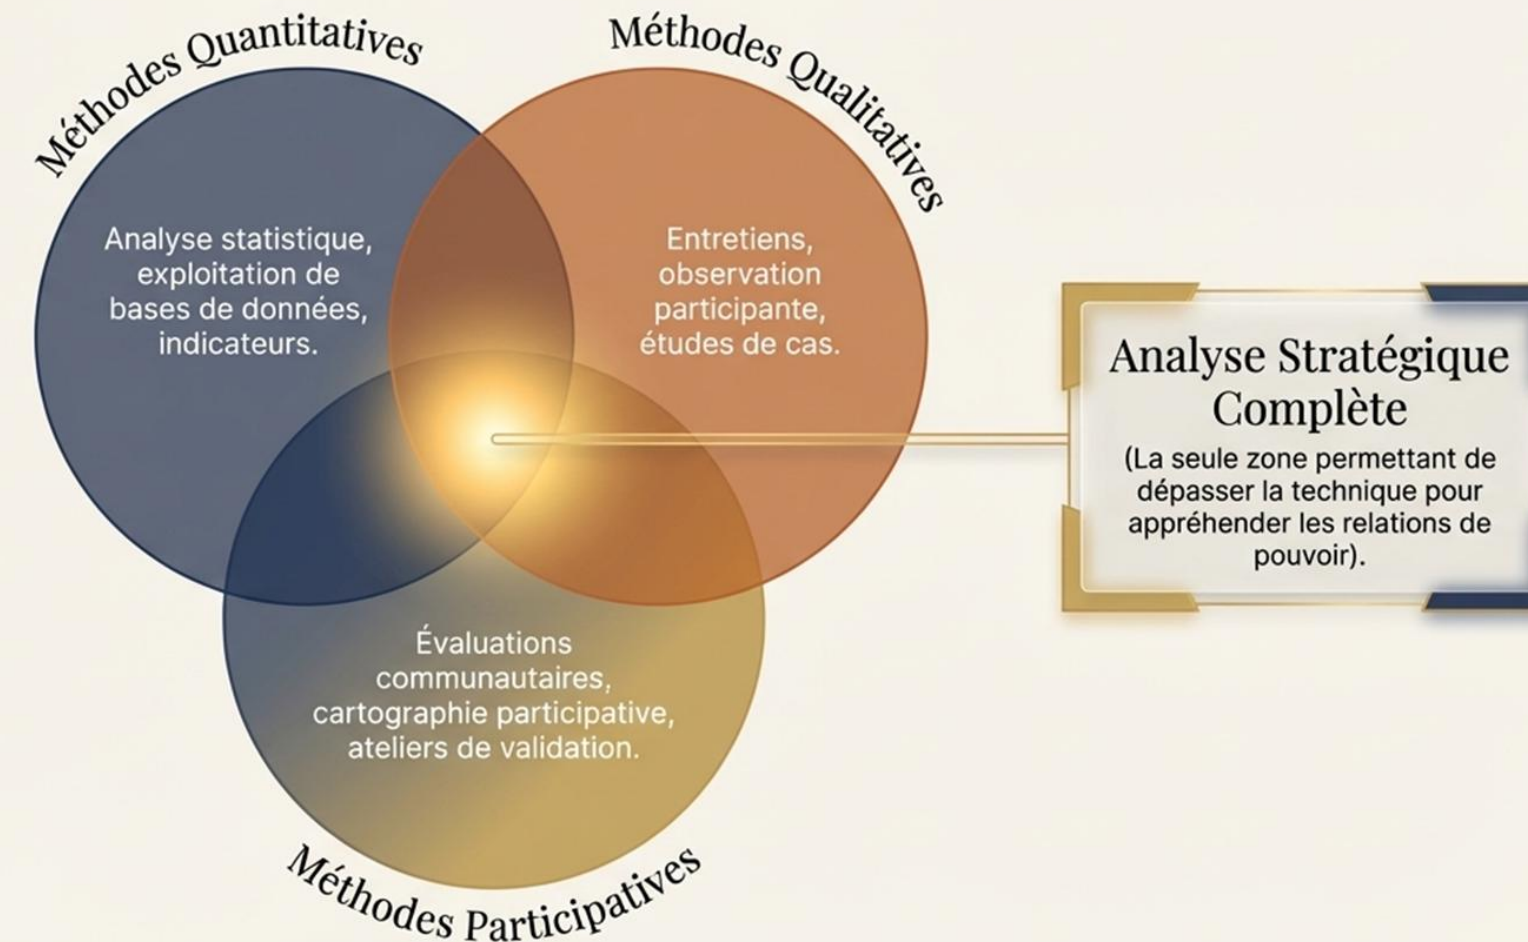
Méthodes Quantitatives

Analyse statistique, exploitation de bases de données, indicateurs.

Méthodes Qualitatives

Entretiens, observation participante, études de cas.

Analyse Stratégique Complète

(La seule zone permettant de dépasser la technique pour appréhender les relations de pouvoir).

Évaluations communautaires, cartographie participative, ateliers de validation.

Méthodes Participatives